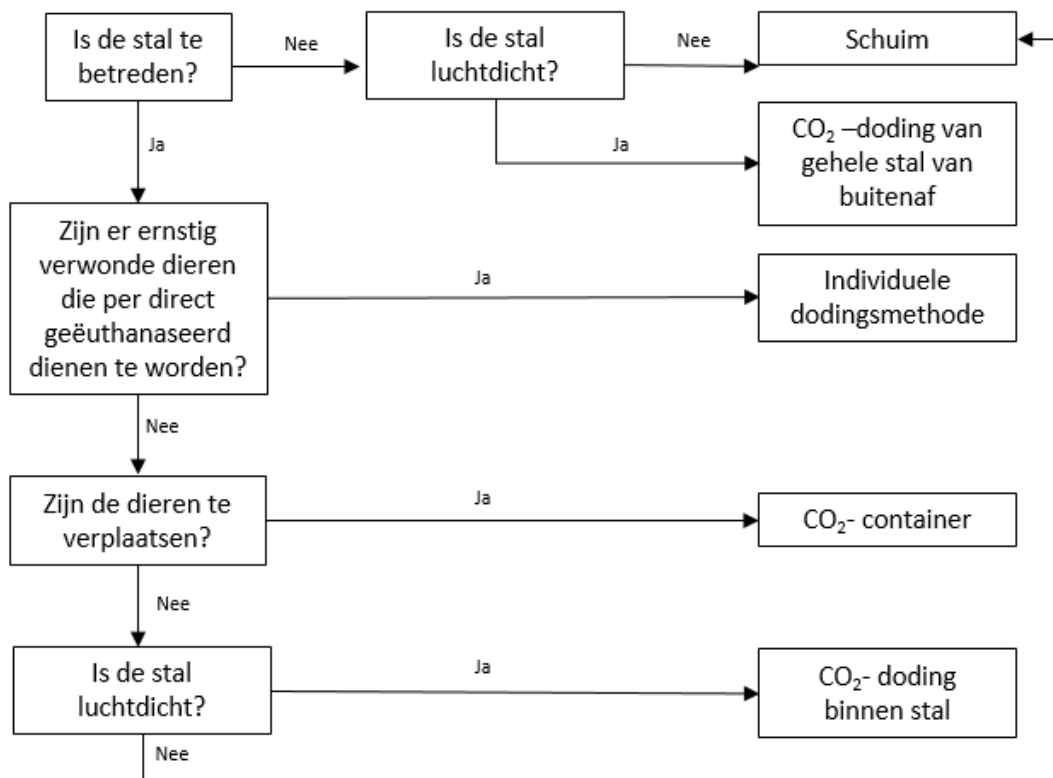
Is de stal te betreden?

Nee

Is de stal luchtdicht?

Nee

Schuim

Ja

Ja

$CO_2$ –doding van gehele stal van buitenaf

Zijn er ernstig verwonde dieren die per direct geëuthanaseerd dienen te worden?

Ja

Individuele dodingsmethode

Nee

Zijn de dieren te verplaatsen?

Ja

$CO_2$- container

Nee

Is de stal luchtdicht?

Ja

$CO_2$- doding binnen stal

Nee